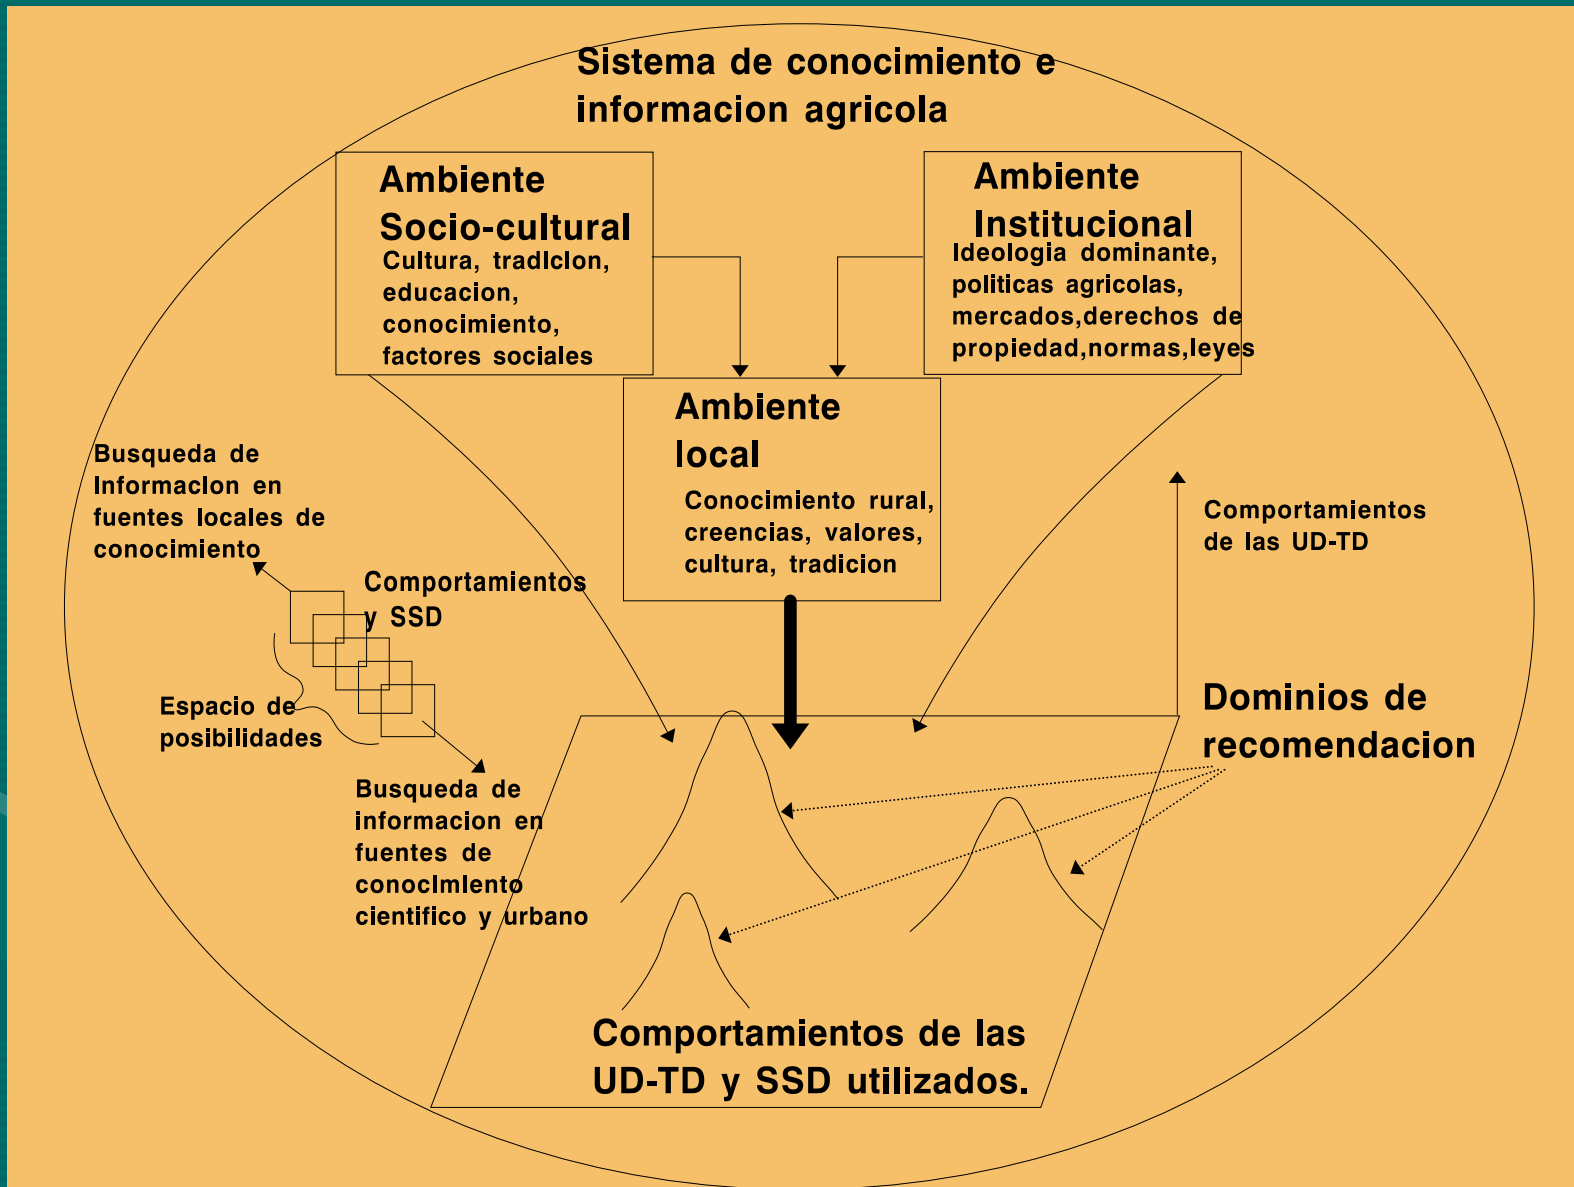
Sistema de conocimiento e informacion agricola

Ambiente Socio-cultural
Cultura, tradIcion, educacion, conocimiento, factores sociales

Ambiente Institucional
Ideologia dominante, politicas agricolas, mercados,derechos de propiedad,normas,leyes

Ambiente local
Conocimiento rural, creencias, valores, cultura, tradicion

Busqueda de Informacion en fuentes locales de conocimiento

Comportamientos y SSD

Espacio de posibilidades

Busqueda de informacion en fuentes de conocImiento cientifico y urbano

Comportamientos de las UD-TD

Dominios de recomendacion

Comportamientos de las UD-TD y SSD utilizados.